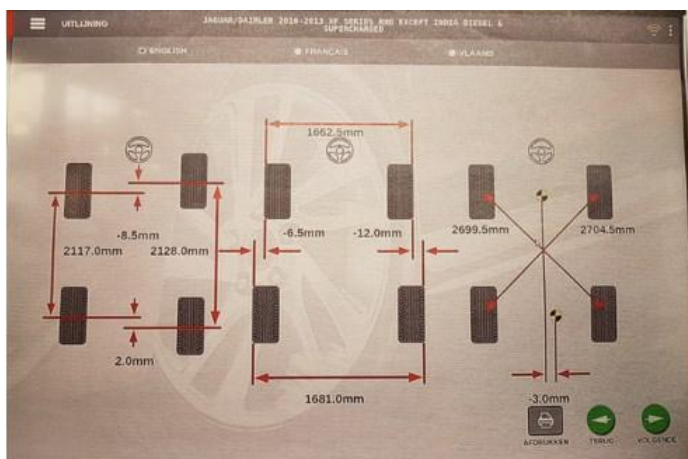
UITLIJNING

JAGUAR/DAIMLER 2010-2013 XF SERIES AND EXCEPT INDIA DIESEL & SUPERCHARGED

ENGLISH

FRANCAIS

VLAAMS

1662.5mm

-8.5mm

2117.0mm

2128.0mm

-6.5mm

-12.0mm

2699.5mm

2704.5mm

2.0mm

1681.0mm

-3.0mm

AFDRUKKEN

TERUG

VOLGENDE